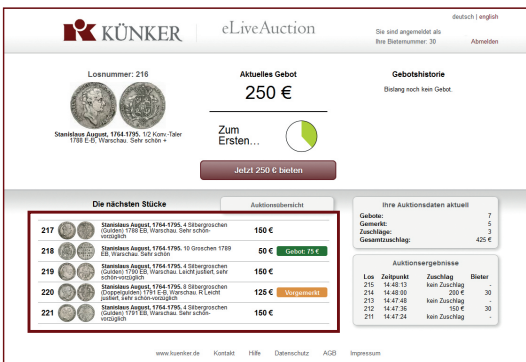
KÜNKER | eLiveAuction

deutsch | english

Sie sind angemeldet als
Ihre Bieternummer: 30

Abmelden

Losnummer: 216

Stanislaus August, 1764-1795. 1/2 Konv.-Taler 1788 E-B, Warschau. Sehr schön +

Aktuelles Gebot

250 €

Zum Ersten...

Jetzt 250 € bieten

Gebotshistorie

Bislang noch kein Gebot.

Die nächsten Stücke

Auktionsübersicht

| | | |
|---|---|---|
| 217 | Stanislaus August, 1764-1795. 4 Silbergroschen (Gulden) 1788 EB, Warschau. Sehr schön-vorzüglich | 150 € |
| 218 | Stanislaus August, 1764-1795. 10 Groschen 1789 EB, Warschau. Sehr schön | 50 € Gebot: 75 € |
| 219 | Stanislaus August, 1764-1795. 4 Silbergroschen (Gulden) 1790 EB, Warschau. Leicht justiert, sehr schön-vorzüglich | 150 € |
| 220 | Stanislaus August, 1764-1795. 8 Silbergroschen (Doppelgulden) 1791 E-B, Warschau. R Leicht justiert, sehr schön-vorzüglich | 125 € Vorgemerkt |
| 221 | Stanislaus August, 1764-1795. 4 Silbergroschen (Gulden) 1791 EB, Warschau. Sehr schön-vorzüglich | 150 € |

Ihre Auktionsdaten aktuell

| | |
|---|---|
| Gebote: | 7 |
| Gemerkt: | 5 |
| Zuschläge: | 3 |
| Gesamtzuschlag: | 425 € |

Auktionsergebnisse

| Los | Zeitpunkt | Zuschlag | Bieter |
|---|---|---|---|
| 215 | 14:48:13 | kein Zuschlag | - |
| 214 | 14:48:00 | 200 € | 30 |
| 213 | 14:47:48 | kein Zuschlag | - |
| 212 | 14:47:36 | 150 € | 30 |
| 211 | 14:47:24 | kein Zuschlag | - |

www.kuenker.de Kontakt Hilfe Datenschutz AGB Impressum